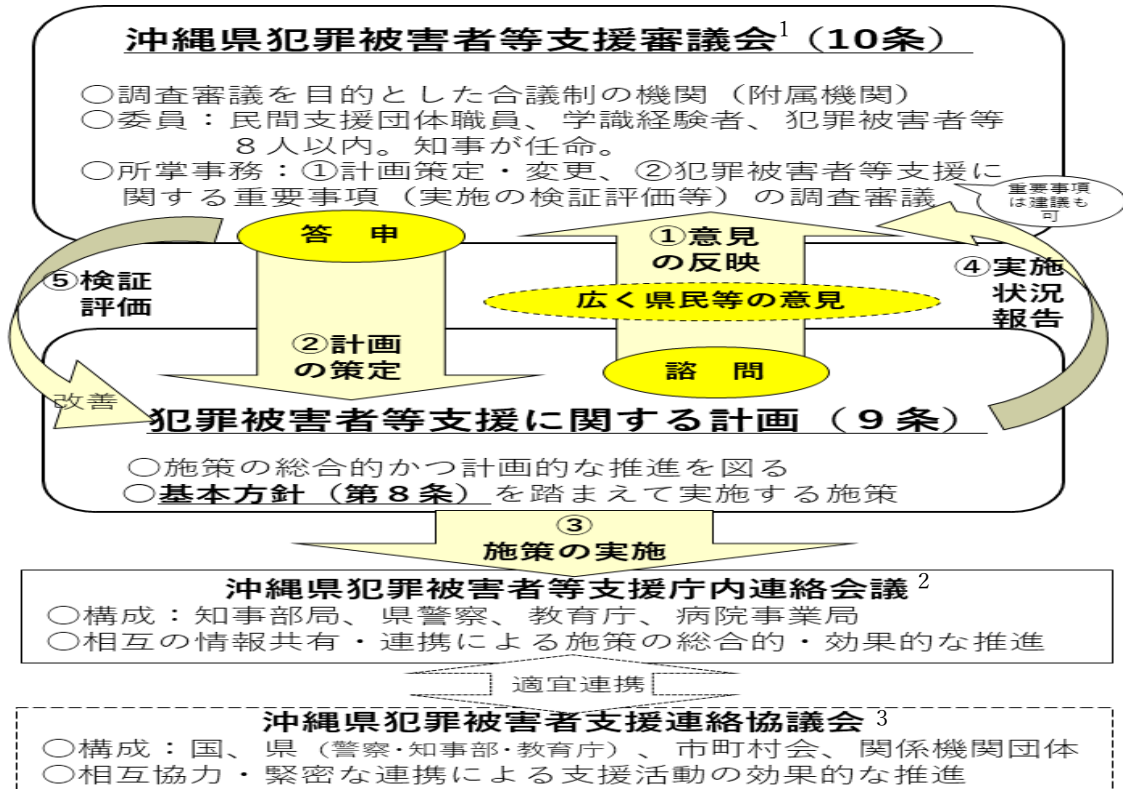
沖縄県犯罪被害者等支援審議会$^1$（10条）

○調査審議を目的とした合議制の機関（附属機関）
○委員：民間支援団体職員、学識経験者、犯罪被害者等８人以内。知事が任命。
○所掌事務：①計画策定・変更、②犯罪被害者等支援に関する重要事項（実施の検証評価等）の調査審議

重要事項は建議も可

答　申

①意見の反映

⑤検証評価

④実施状況報告

広く県民等の意見

②計画の策定

諮　問

改善

犯罪被害者等支援に関する計画（９条）

○施策の総合的かつ計画的な推進を図る
○基本方針（第８条）を踏まえて実施する施策

③
施策の実施

沖縄県犯罪被害者等支援庁内連絡会議$^2$
○構成：知事部局、県警察、教育庁、病院事業局
○相互の情報共有・連携による施策の総合的・効果的な推進

適宜連携

沖縄県犯罪被害者支援連絡協議会$^3$
○構成：国、県（警察・知事部・教育庁）、市町村会、関係機関団体
○相互協力・緊密な連携による支援活動の効果的な推進